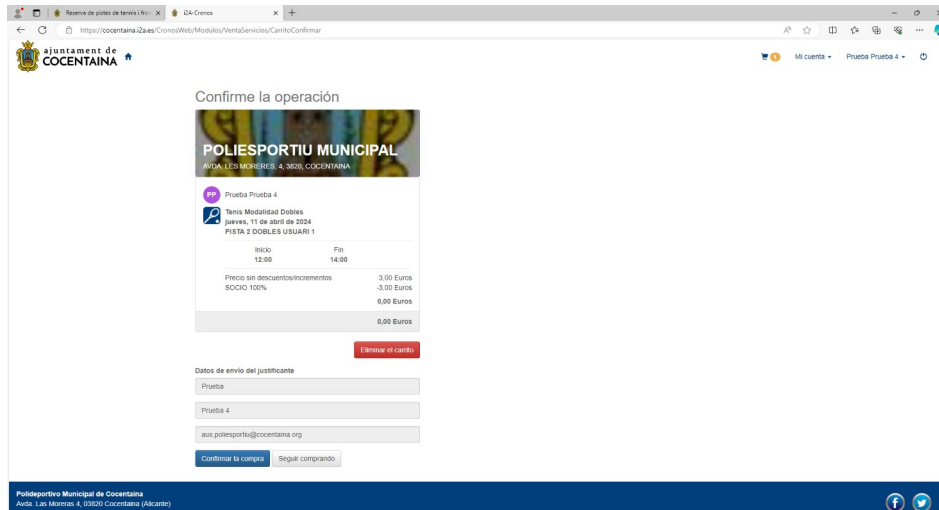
Reserva de pistes de tennis i fro: × | i2A-Cronos × +

https://cocentaina.i2a.es/CronosWeb/Modulos/VentaServicios/CarritoConfirmar

ajuntament de COCENTAINA

1 Mi cuenta ▾ Prueba Prueba 4 ▾

Confirme la operación

POLIESPORTIU MUNICIPAL
AVDA. LES MORERES, 4, 3820, COCENTAINA

PP Prueba Prueba 4

Tenis Modalidad Dobles
jueves, 11 de abril de 2024
PISTA 2 DOBLES USUARI 1

| Inicio | Fin |
|---|---|
| 12:00 | 14:00 |

| Precio sin descuentos/incrementos | 3,00 Euros |
|---|---|
| SOCIO 100% | -3,00 Euros |
| | 0,00 Euros |
| | 0,00 Euros |

Eliminar el carrito

Datos de envío del justificante

Prueba

Prueba 4

aux.poliesportiu@cocentaina.org

Confirmar la compra Seguir comprando

Polideportivo Municipal de Cocentaina
Avda. Las Moreras 4, 03820 Cocentaina (Alicante)